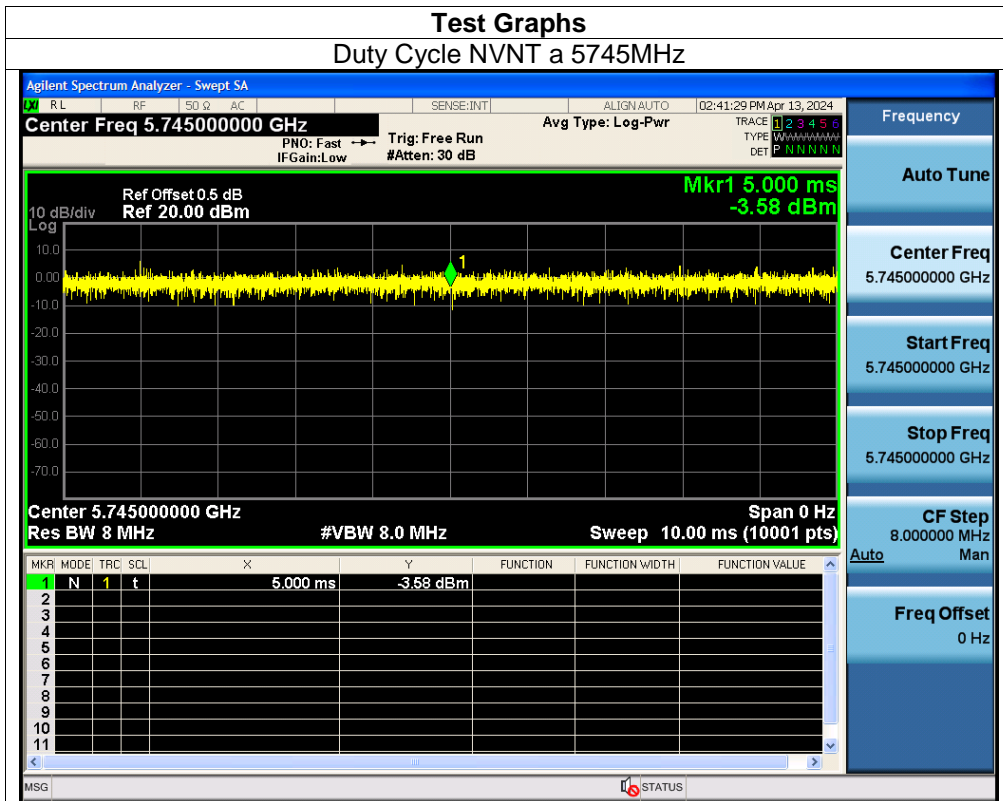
Test Graphs

Duty Cycle NVNT a 5745MHz

Agilent Spectrum Analyzer - Swept SA

LXI RL RF 50 Ω AC SENSE:INT ALIGN AUTO 02:41:29 PM Apr 13, 2024

Center Freq 5.745000000 GHz

PNO: Fast IFGain:Low

Trig: Free Run #Atten: 30 dB

Avg Type: Log-Pwr

TRACE 1 2 3 4 5 6 TYPE WWWWWW DET P N N N N N

Ref Offset 0.5 dB
10 dB/div Ref 20.00 dBm
Log

Mkr1 5.000 ms
-3.58 dBm

10.0
0.00
-10.0
-20.0
-30.0
-40.0
-50.0
-60.0
-70.0

1

Center 5.745000000 GHz
Res BW 8 MHz
#VBW 8.0 MHz
Span 0 Hz
Sweep 10.00 ms (10001 pts)

| MKR | MODE | TRC | SCL | X | Y | FUNCTION | FUNCTION WIDTH | FUNCTION VALUE |
|---|---|---|---|---|---|---|---|---|
| 1 | N | 1 | t | 5.000 ms | -3.58 dBm | | | |
| 2 | | | | | | | | |
| 3 | | | | | | | | |
| 4 | | | | | | | | |
| 5 | | | | | | | | |
| 6 | | | | | | | | |
| 7 | | | | | | | | |
| 8 | | | | | | | | |
| 9 | | | | | | | | |
| 10 | | | | | | | | |
| 11 | | | | | | | | |

MSG STATUS

Frequency

Auto Tune

Center Freq
5.745000000 GHz

Start Freq
5.745000000 GHz

Stop Freq
5.745000000 GHz

CF Step
8.000000 MHz
Auto Man

Freq Offset
0 Hz